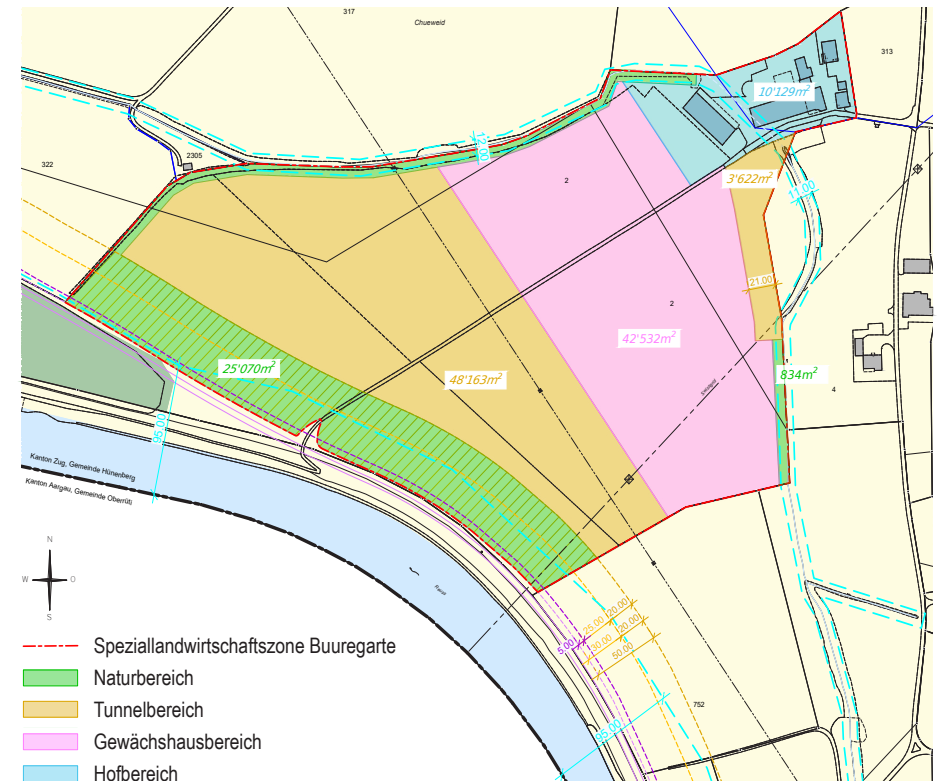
317

Chueweid

313

10'129$m^2$

322

2305

12.00

2

3'622$m^2$

11.00

2

21.00

42'532$m^2$

25'070$m^2$

48'163$m^2$

834$m^2$

4

35.00

Kanton Zug, Gemeinde Hünenberg

Kanton Aargau, Gemeinde Oberrüti

N
W O
S

5.00

25.00

20.00

30.00

20.00

50.00

752

35.00

Reuss

Speziallandwirtschaftszone Buuregarte

Naturbereich

Tunnelbereich

Gewächshausbereich

Hofbereich